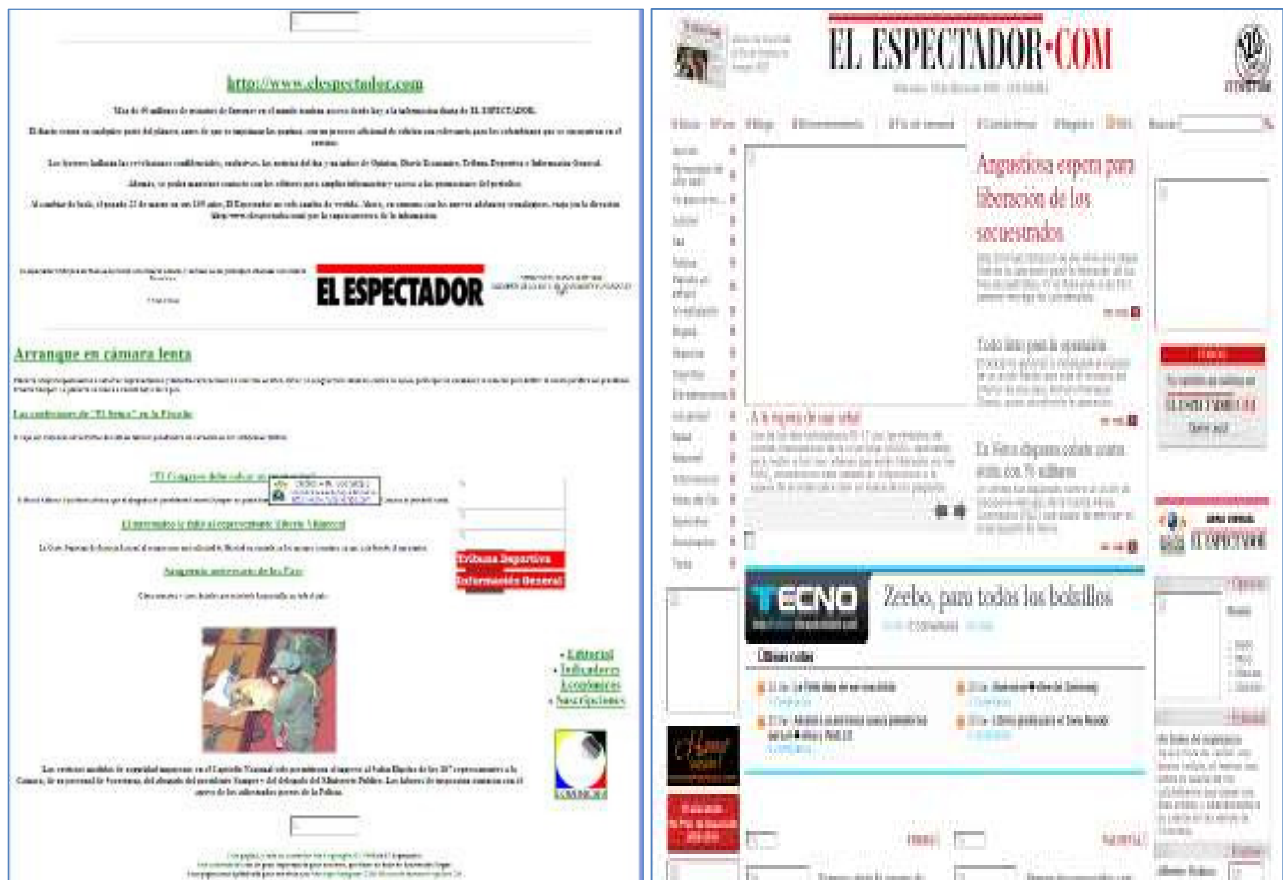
http://www.elespectador.com

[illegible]

EL ESPECTADOR

Arranque en cámara lenta

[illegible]

Las confesiones de "El Señor" en la Fiscalía

"El Congreso debe salvar su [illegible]"

El movimiento le falló al expresidente Alberto Villamizar

Sangriento aniversario de las Farc

Tribuna Deportiva
Información General

• Editorial
• Indicadores Económicos
• Suscripciones

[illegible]

EL ESPECTADOR.COM

Angustiosa espera para liberación de los secuestrados

Todo listo para la operación

A la espera de una señal

Ex Farc dispuesto cobrar 75 millones

TECNO

Zeebo, para todos los bolsillos

Últimas noticias

EL ESPECTADOR